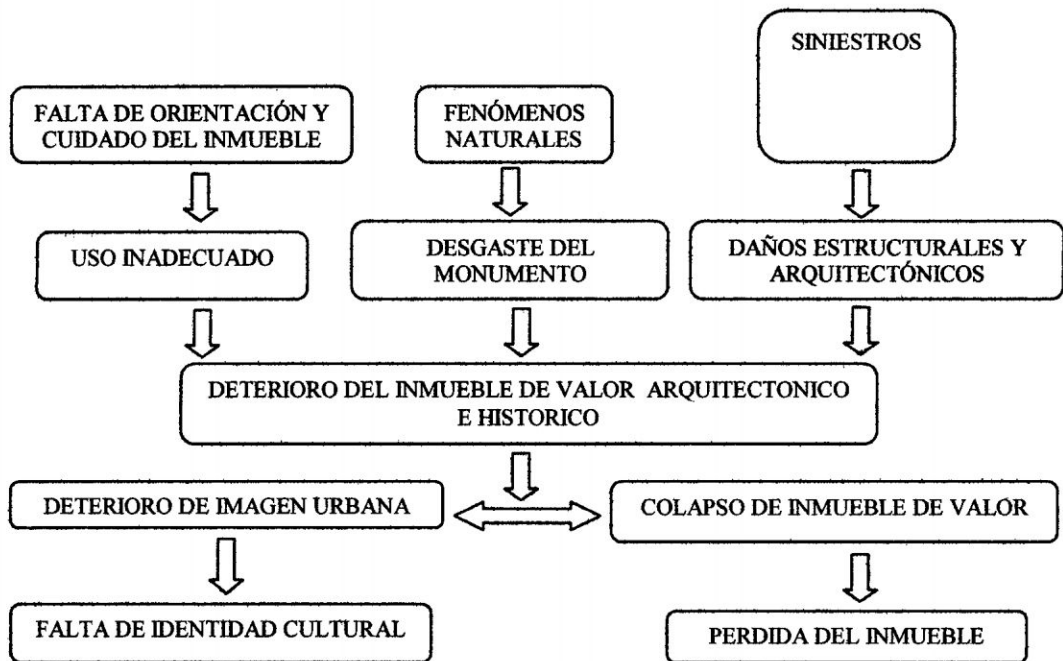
SINIESTROS

FALTA DE ORIENTACIÓN Y CUIDADO DEL INMUEBLE

FENÓMENOS NATURALES

USO INADECUADO

DESGASTE DEL MONUMENTO

DAÑOS ESTRUCTURALES Y ARQUITECTÓNICOS

DETERIORO DEL INMUEBLE DE VALOR ARQUITECTONICO E HISTORICO

DETERIORO DE IMAGEN URBANA

COLAPSO DE INMUEBLE DE VALOR

FALTA DE IDENTIDAD CULTURAL

PERDIDA DEL INMUEBLE